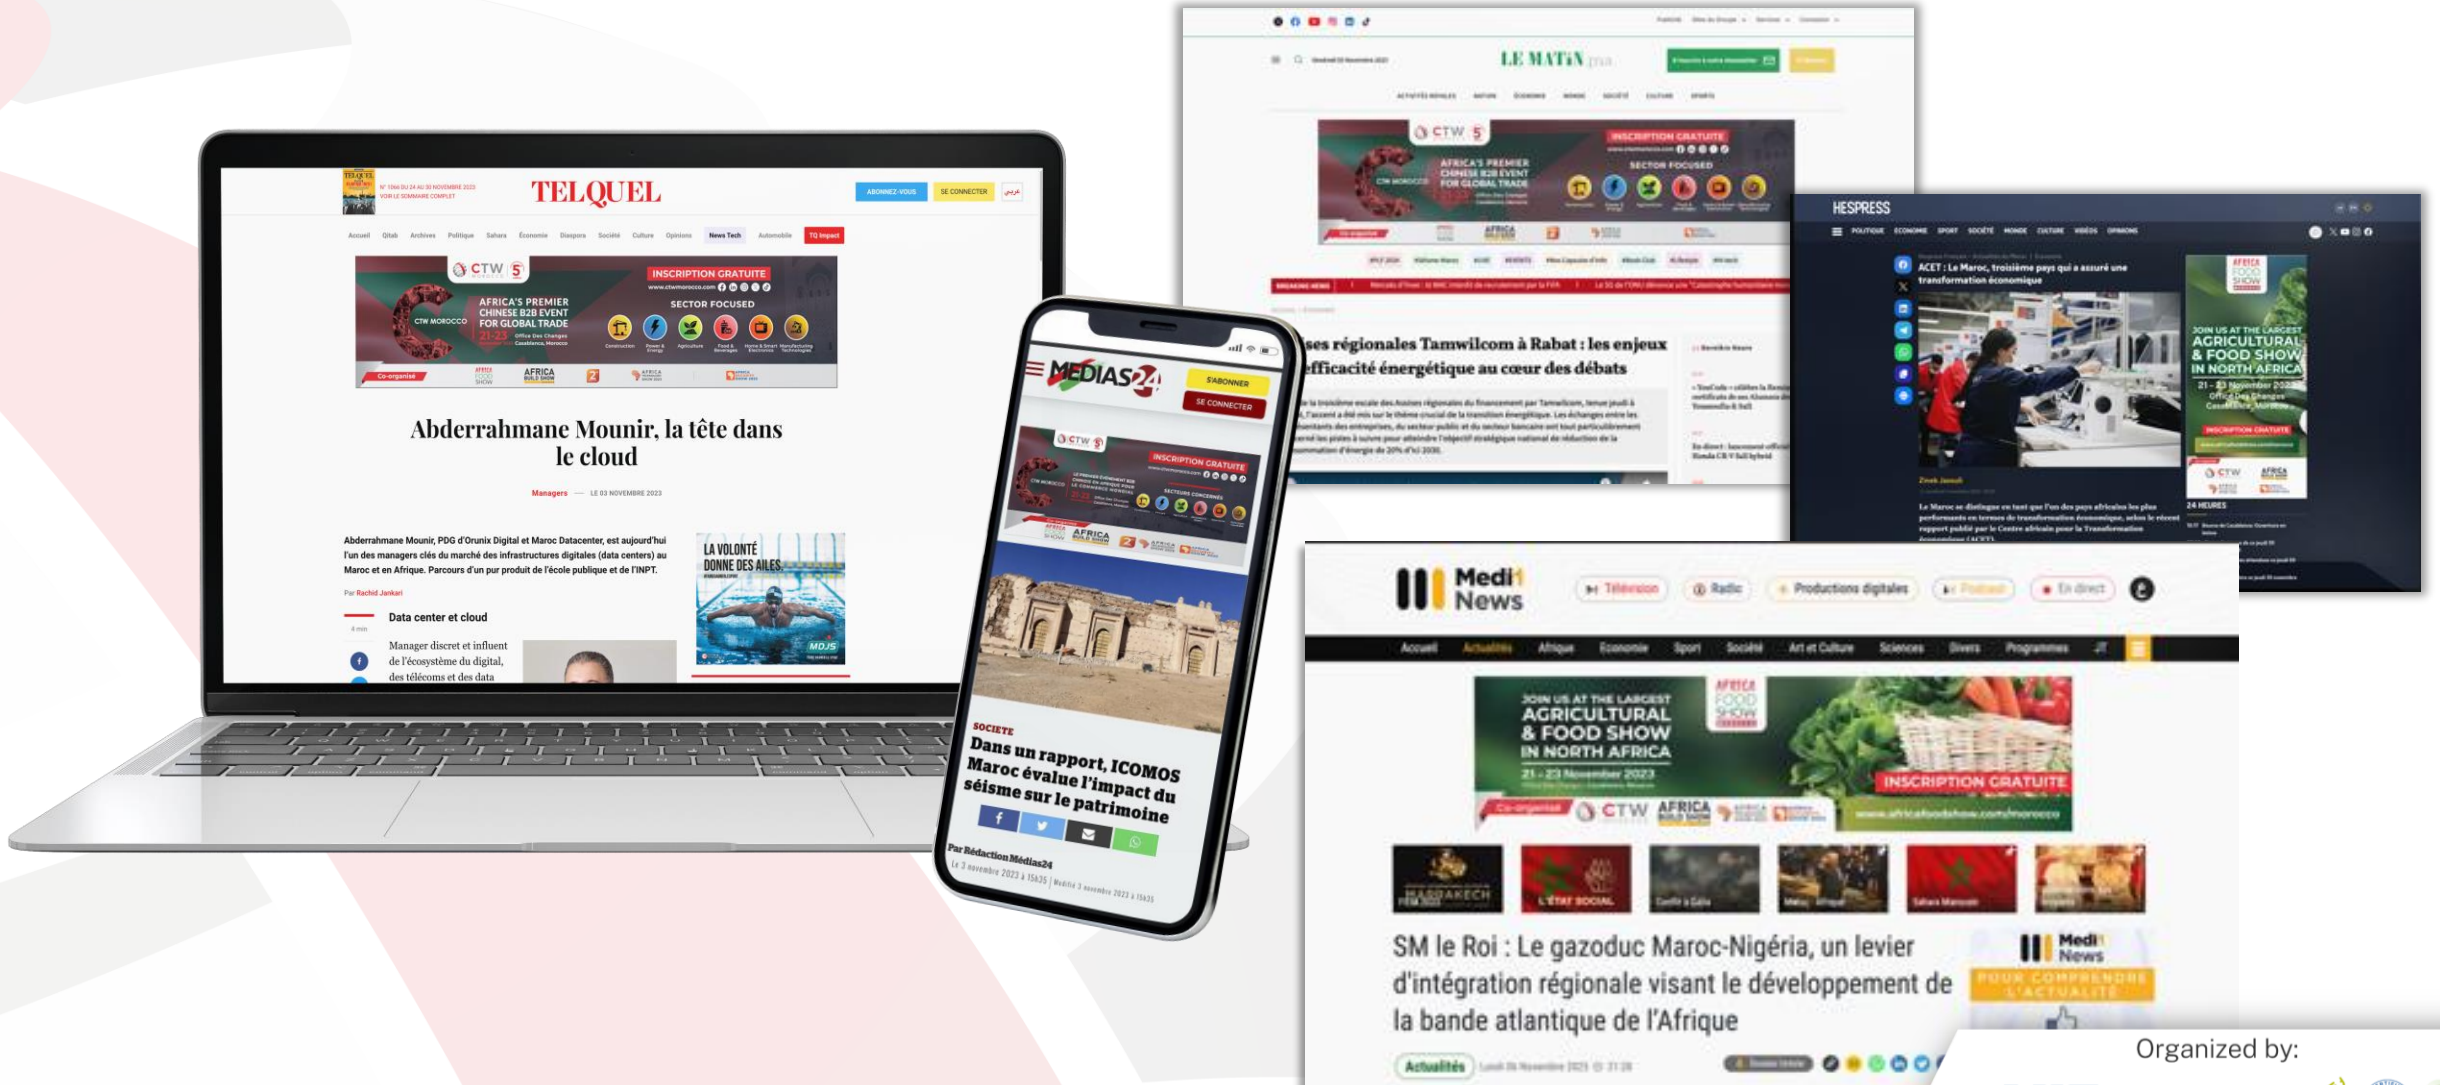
TELQUEL

ABONNEZ-VOUS SE CONNECTER

Accueil Qitab Archives Politique Sahara Économie Diaspora Société Culture Opinions News Tech Automobile TQ Impact

CTW 5

INSCRIPTION GRATUITE

AFRICA'S PREMIER CHINESE B2B EVENT FOR GLOBAL TRADE

SECTOR FOCUSED

Co-organisé

Abderrahmane Mounir, la tête dans le cloud

Managers — LE 03 NOVEMBRE 2023

Abderrahmane Mounir, PDG d'Orunix Digital et Maroc Datacenter, est aujourd'hui l'un des managers clés du marché des infrastructures digitales (data centers) au Maroc et en Afrique. Parcours d'un pur produit de l'école publique et de l'INPT.

Par Rachid Jankari

Data center et cloud

Manager discret et influent de l'écosystème du digital, des télécoms et des data

LA VOLONTÉ DONNE DES AILES.

MEDIAS24

S'ABONNER

SE CONNECTER

INSCRIPTION GRATUITE

SOCIETE

Dans un rapport, ICOMOS Maroc évalue l'impact du séisme sur le patrimoine

Par Rédaction Médias24

LE MATIN

INSCRIPTION GRATUITE

AFRICA'S PREMIER CHINESE B2B EVENT FOR GLOBAL TRADE

SECTOR FOCUSED

ses régionales Tamwilcom à Rabat : les enjeux efficacité énergétique au cœur des débats

HESPRESS

POLITIQUE ECONOMIE SPORT SOCIÉTÉ MONDE CULTURE VIDÉOS OPINIONS

ACET : Le Maroc, troisième pays qui a assuré une transformation économique

JOIN US AT THE LARGEST AGRICULTURAL & FOOD SHOW IN NORTH AFRICA

21 - 23 November 2023

INSCRIPTION GRATUITE

24 HEURES

Medi1 News

Télévision Radio Productions digitales Podcast En direct

Accueil Actualités Afrique Economie Sport Société Art et Culture Sciences Divers Programmes

JOIN US AT THE LARGEST AGRICULTURAL & FOOD SHOW IN NORTH AFRICA

21 - 23 November 2023

AFRICA FOOD SHOW

INSCRIPTION GRATUITE

Co-organisé

CTW AFRICA

www.africafoodshow.com/morocco

MARRAKECH L'ÉTAT SOCIAL

SM le Roi : Le gazoduc Maroc-Nigéria, un levier d'intégration régionale visant le développement de la bande atlantique de l'Afrique

Medi1 News

POUR COMPRENDRE L'ACTUALITÉ

Actualités

Organized by: